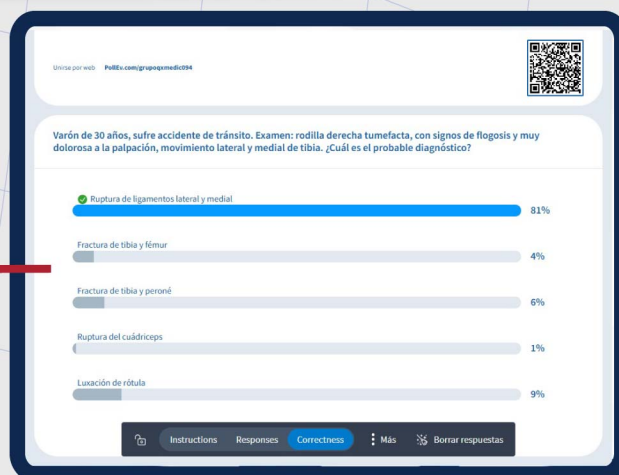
Unirse por web PollEv.com/grupoqxmedic094

Varón de 30 años, sufre accidente de tránsito. Examen: rodilla derecha tumefacta, con signos de flogosis y muy dolorosa a la palpación, movimiento lateral y medial de tibia. ¿Cuál es el probable diagnóstico?

Ruptura de ligamentos lateral y medial
81%

Fractura de tibia y fémur
4%

Fractura de tibia y peroné
6%

Ruptura del cuádriceps
1%

Luxación de rótula
9%

Instructions Responses Correctness Más Borrar respuestas